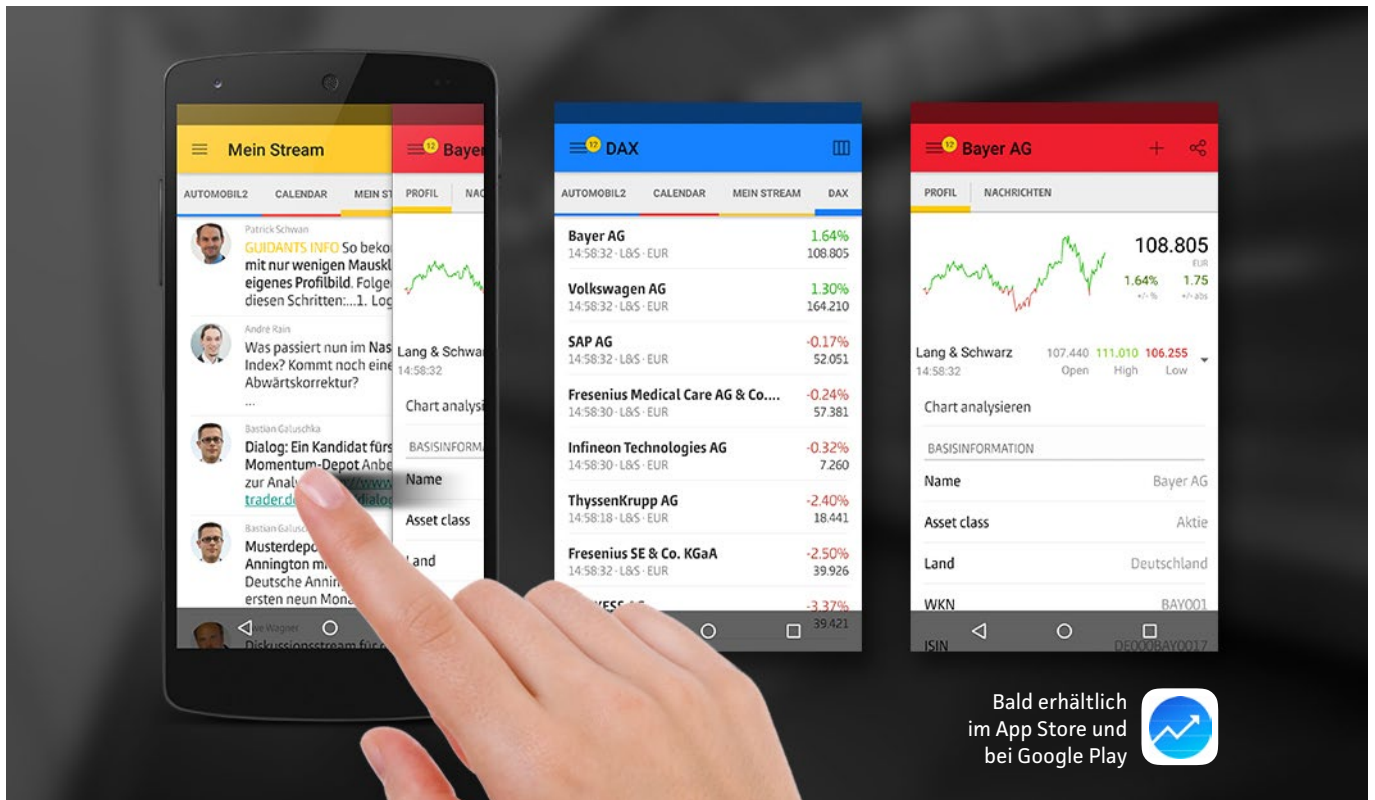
Mein Stream

AUTOMOBIL2 CALENDAR MEIN ST

Patrick Schwan
GUIDANTS INFO So bekon mit nur wenigen Mauskl eigenes Profilbild. Folge diesen Schritten:...1. Lo

Andre Rain
Was passiert nun im Nas Index? Kommt noch eine Abwärtskorrektur?
...

Bastian Galuschka
Dialog: Ein Kandidat fürs Momentum-Depot Anbe zur Analy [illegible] trader.de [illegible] dialog

Bastian Galusc
Musterdepo Annington m Deutsche Annin ersten neun Mona

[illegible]e Wagner
Diskussionsstream fü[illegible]

12 Bayer

PROFIL NAC

Lang & Schwa
14:58:32

Chart analysi

BASISINFORMA

Name

Asset class

Land

12 DAX

AUTOMOBIL2 CALENDAR MEIN STREAM DAX

| | |
|---|---|
| Bayer AG 14:58:32 · L&S · EUR | 1.64% 108.805 |
| Volkswagen AG 14:58:32 · L&S · EUR | 1.30% 164.210 |
| SAP AG 14:58:32 · L&S · EUR | -0.17% 52.051 |
| Fresenius Medical Care AG & Co.... 14:58:30 · L&S · EUR | -0.24% 57.381 |
| Infineon Technologies AG 14:58:30 · L&S · EUR | -0.32% 7.260 |
| ThyssenKrupp AG 14:58:18 · L&S · EUR | -2.40% 18.441 |
| Fresenius SE & Co. KGaA 14:58:32 · L&S · EUR | -2.50% 39.926 |
| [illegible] | -3.37% 39.421 |

12 Bayer AG

PROFIL NACHRICHTEN

108.805
EUR
1.64% 1.75
+/- % +/- abs

Lang & Schwarz 107.440 111.010 106.255
14:58:32 Open High Low

Chart analysieren

BASISINFORMATION

| | |
|---|---|
| Name | Bayer AG |
| Asset class | Aktie |
| Land | Deutschland |
| WKN | BAY001 |
| ISIN | DE000BAY0017 |

Bald erhältlich
im App Store und
bei Google Play